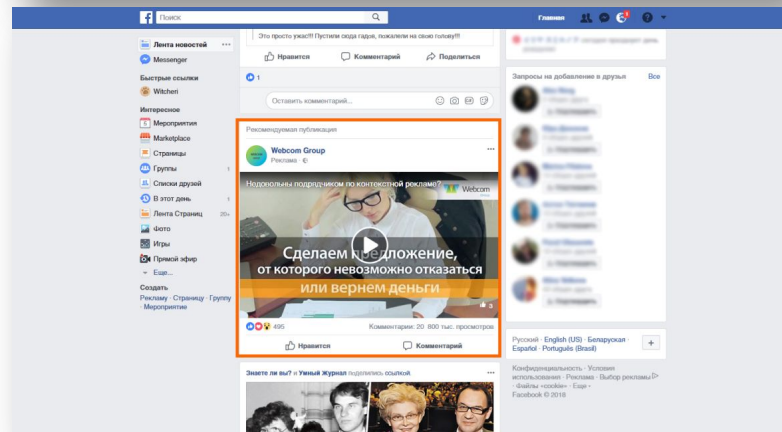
Поиск

Главная

Это просто ужас!!! Пустили сюда гадов, пожалели на свою голову!!!

Нравится Комментарий Поделиться

1

Оставить комментарий...

Лента новостей

Messenger

Быстрые ссылки

Witcheri

Интересное

Мероприятия

Marketplace

Страницы

Группы

Списки друзей

В этот день

Лента Страниц 20+

Фото

Игры

Прямой эфир

Еще...

Создать

Реклама · Страницу · Группу · Мероприятие

Рекомендуемая публикация

Webcom Group

Реклама

Недовольны подрядчиком по контекстной рекламе?

Webcom

Сделаем предложение, от которого невозможно отказаться или вернем деньги

495

Комментарии: 20 800 тыс. просмотров

Нравится Комментарий

Знаете ли вы? и Умный Журнал поделились ссылкой.

Запросы на добавление в друзья Все

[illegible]

Русский · English (US) · Беларуская Español · Português (Brasil)

Конфиденциальность · Условия использования · Реклама · Выбор рекламы · Файлы «cookie» · Еще · Facebook © 2018